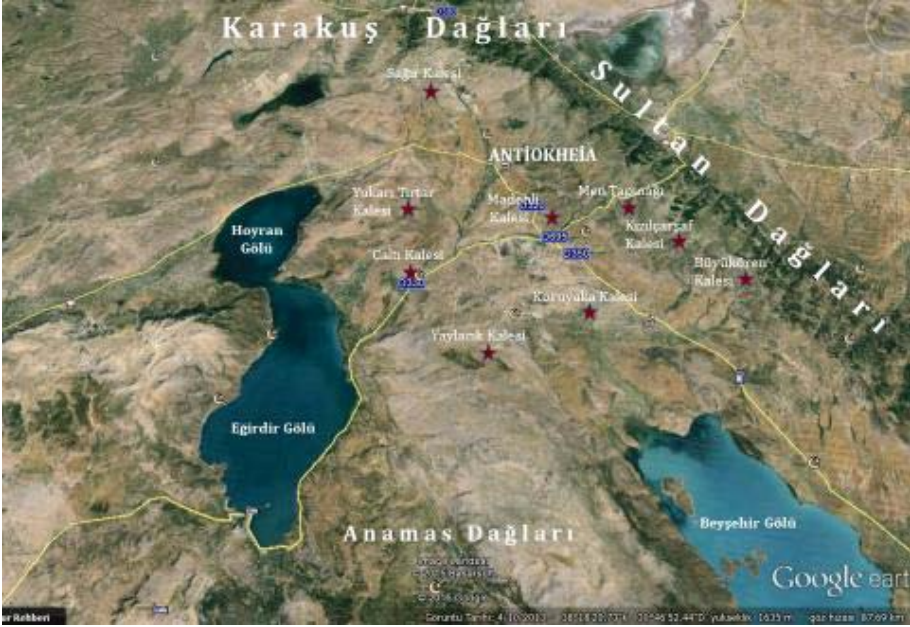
Karakuş Dağları

Sağır Kalesi

Sultan Dağları

ANTIOKHEIA

Yukarı Tırtar Kalesi

Madenli Kalesi

Men Tapınağı

Kızılçaşar Kalesi

Hoyran Gölü

Çaltı Kalesi

Büyükkeren Kalesi

Koruyaka Kalesi

Yaylacık Kalesi

Egirdir Gölü

Beyşehir Gölü

Anamas Dağları

Google earth

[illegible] Rehberi

Görüntü Tarihi: 4.10.2013 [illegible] yükseklik 1635 m göz hizası 87.69 km